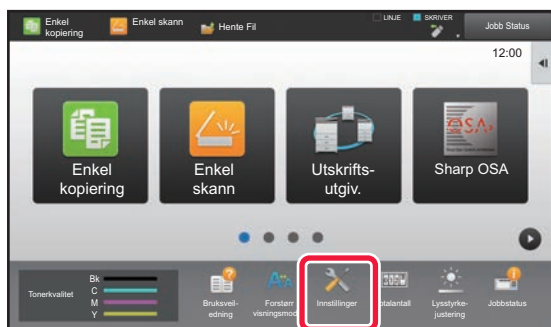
Enkel kopiering
Enkel skann
Hente Fil
LINJE
SKRIVER
Jobb Status
12:00
Enkel kopiering
Enkel skann
Utskrifts-utgiv.
Sharp OSA
Tonerkvalitet
Bk
C
M
Y
Bruksveiledning
Forstørr visningsmod
Innstillinger
Totalantall
Lysstyrkejustering
Jobbstatus